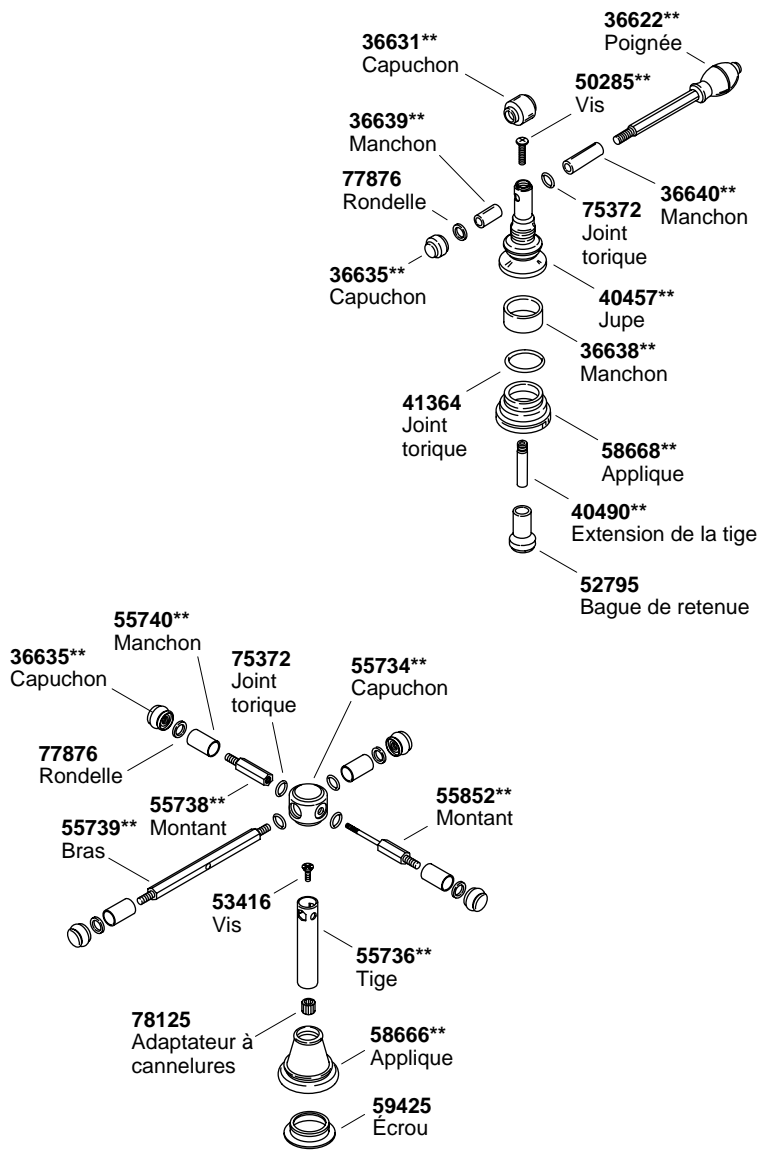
36622**
Poignée

36631**
Capuchon

50285**
Vis

36639**
Manchon

77876
Rondelle

75372
Joint torique

36640**
Manchon

36635**
Capuchon

40457**
Jupe

36638**
Manchon

41364
Joint torique

58668**
Applique

40490**
Extension de la tige

52795
Bague de retenue

55740**
Manchon

36635**
Capuchon

75372
Joint torique

55734**
Capuchon

77876
Rondelle

55738**
Montant

55852**
Montant

55739**
Bras

53416
Vis

55736**
Tige

78125
Adaptateur à cannelures

58666**
Applique

59425
Écrou